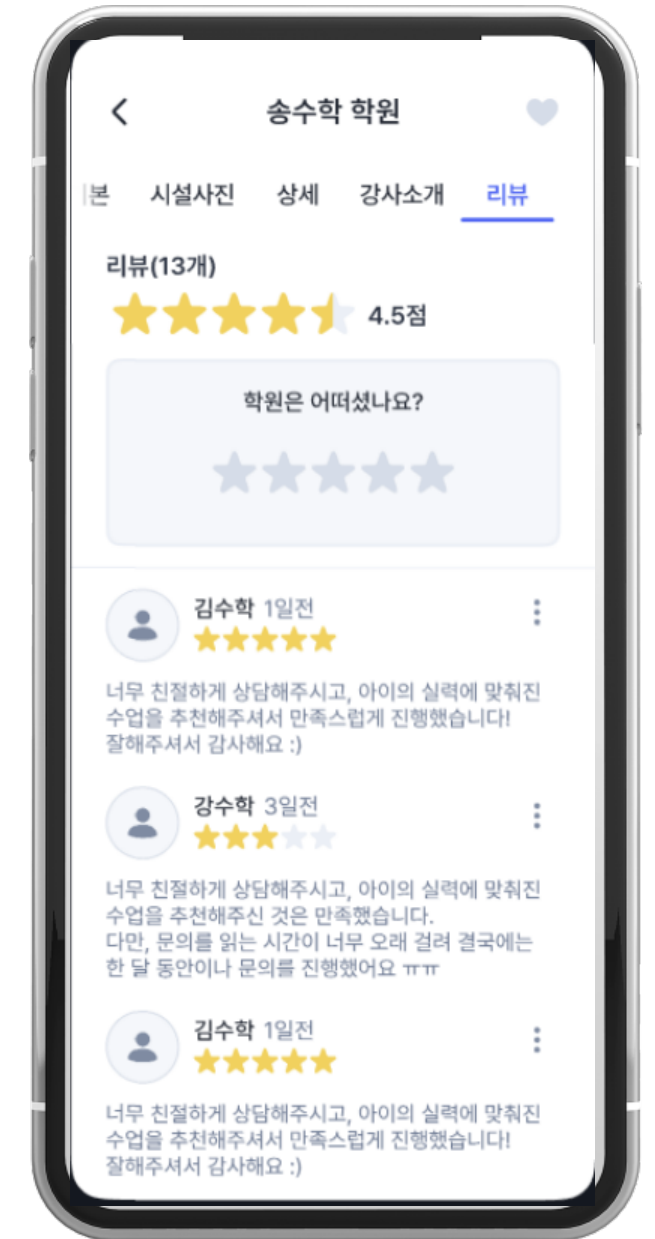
송수학 학원

l본 시설사진 상세 강사소개 리뷰

리뷰(13개)

4.5점

학원은 어떠셨나요?

김수학 1일전

너무 친절하게 상담해주시고, 아이의 실력에 맞춰진 수업을 추천해주셔서 만족스럽게 진행했습니다! 잘해주셔서 감사해요 :)

강수학 3일전

너무 친절하게 상담해주시고, 아이의 실력에 맞춰진 수업을 추천해주신 것은 만족했습니다.
다만, 문의를 읽는 시간이 너무 오래 걸려 결국에는 한 달 동안이나 문의를 진행했어요 ㅠㅠ

김수학 1일전

너무 친절하게 상담해주시고, 아이의 실력에 맞춰진 수업을 추천해주셔서 만족스럽게 진행했습니다! 잘해주셔서 감사해요 :)